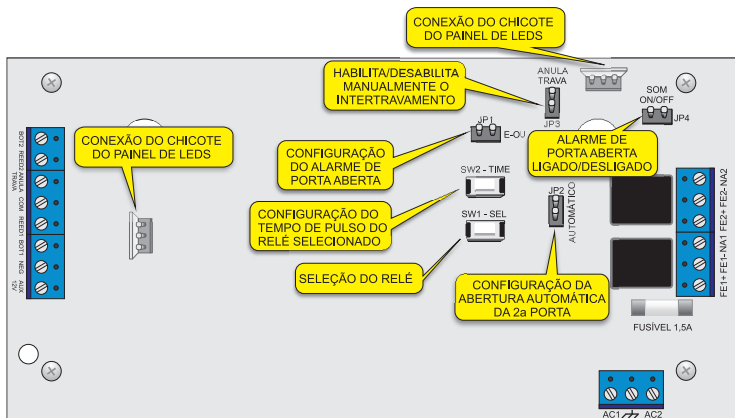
CONEXÃO DO CHICOTE DO PAINEL DE LEDS

HABILITA/DESABILITA MANUALMENTE O INTERTRAVAMENTO

ANULA TRAVA

JP3

SOM ON/OFF

JP4

ALARME DE PORTA ABERTA LIGADO/DESLIGADO

BOT2 REED2 ANULA TRAVA COM REED1 BOT1 NEG AUX 12V

CONEXÃO DO CHICOTE DO PAINEL DE LEDS

JP1

E-OJ

CONFIGURAÇÃO DO ALARME DE PORTA ABERTA

SW2 - TIME

CONFIGURAÇÃO DO TEMPO DE PULSO DO RELÉ SELECIONADO

SW1 - SEL

JP2

AUTOMÁTICO

SELEÇÃO DO RELÉ

CONFIGURAÇÃO DA ABERTURA AUTOMÁTICA DA 2a PORTA

FE1+ FE1- NA1 FE2+ FE2- NA2

FUSÍVEL 1,5A

AC1 AC2